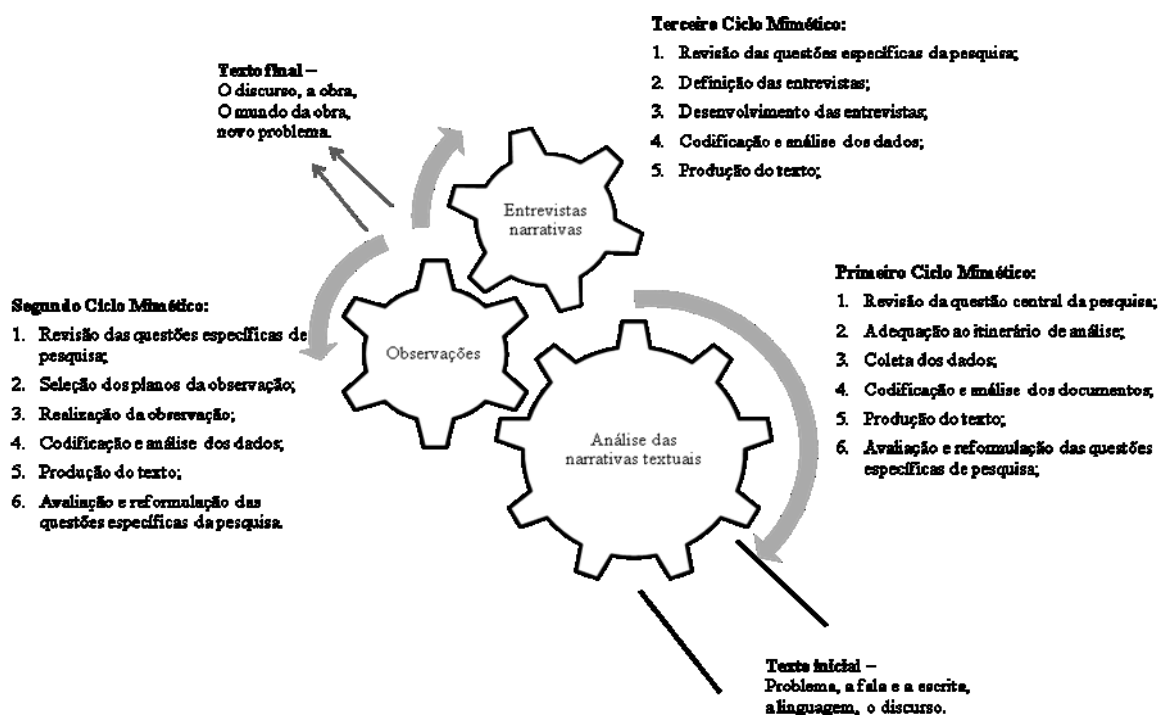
Terceiro Ciclo Mimético:

1. Revisão das questões específicas da pesquisa;
2. Definição das entrevistas;
3. Desenvolvimento das entrevistas;
4. Codificação e análise dos dados;
5. Produção do texto;

Texto final –
O discurso, a obra,
O mundo da obra,
novo problema.

Entrevistas narrativas

Primeiro Ciclo Mimético:

1. Revisão da questão central da pesquisa;
2. Adequação ao itinerário de análise;
3. Coleta dos dados;
4. Codificação e análise dos documentos;
5. Produção do texto;
6. Avaliação e reformulação das questões específicas de pesquisa;

Segundo Ciclo Mimético:

1. Revisão das questões específicas de pesquisa;
2. Seleção dos planos da observação;
3. Realização da observação;
4. Codificação e análise dos dados;
5. Produção do texto;
6. Avaliação e reformulação das questões específicas da pesquisa.

Observações

Análise das narrativas textuais

Texto inicial –
Problema, a fala e a escrita,
a linguagem, o discurso.